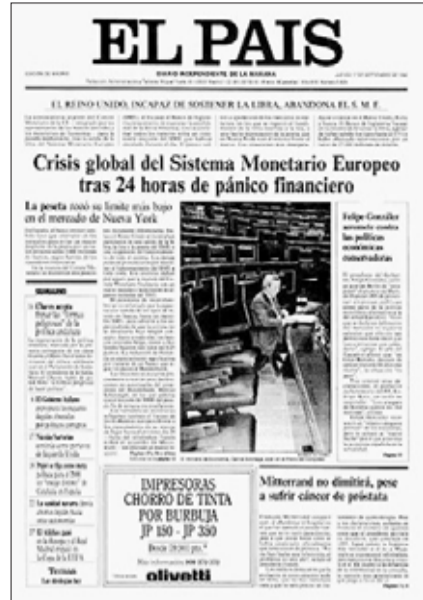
EL PAIS

DIARIO INDEPENDIENTE DE LA MAÑANA

EL REINO UNIDO, INCAPAZ DE SOSTENER LA LIBRA, ABANDONA EL S. M. E.

Crisis global del Sistema Monetario Europeo tras 24 horas de pánico financiero

La peseta rozó su límite más bajo en el mercado de Nueva York

Felipe González arremete contra las políticas económicas conservadoras

SUMARIO

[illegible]

IMPRESORAS CHORRO DE TINTA POR BURBUJA JP 150 - JP 350

olivetti

Mitterrand no dimitirá, pese a sufrir cáncer de próstata

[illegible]